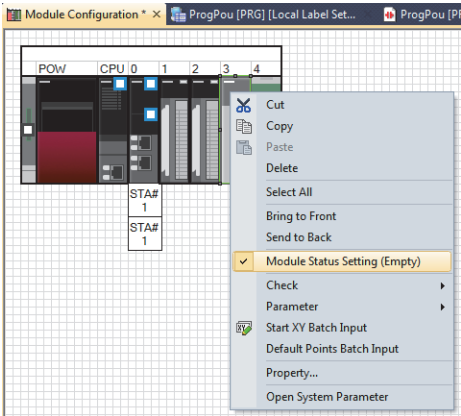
Module Configuration * × ProgPou [PRG] [Local Label Set... ProgPou [PRG]

POW CPU 0 1 2 3 4

STA#
1

STA#
1

Cut
Copy
Paste
Delete
Select All
Bring to Front
Send to Back
✓ Module Status Setting (Empty)
Check
Parameter
Start XY Batch Input
Default Points Batch Input
Property...
Open System Parameter